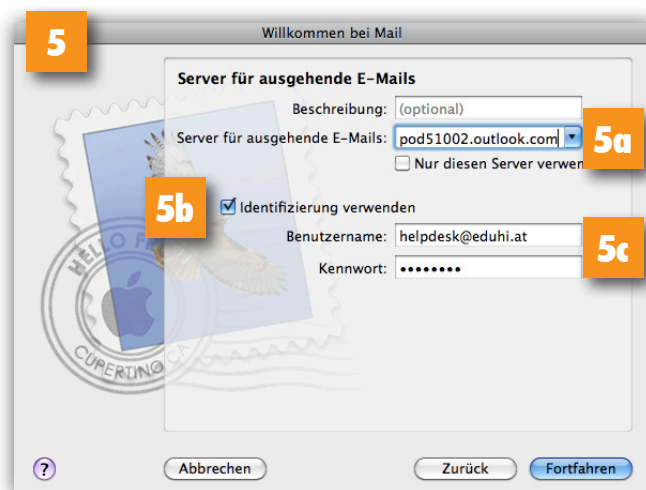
5

Willkommen bei Mail

Server für ausgehende E-Mails

Beschreibung: (optional)

Server für ausgehende E-Mails: pod51002.outlook.com

5a

Nur diesen Server verwen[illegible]

5b

Identifizierung verwenden

Benutzername: helpdesk@eduhi.at

5c

Kennwort: ••••••••

HELLO FR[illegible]

CUPERTINO, CA

?

Abbrechen

Zurück

Fortfahren